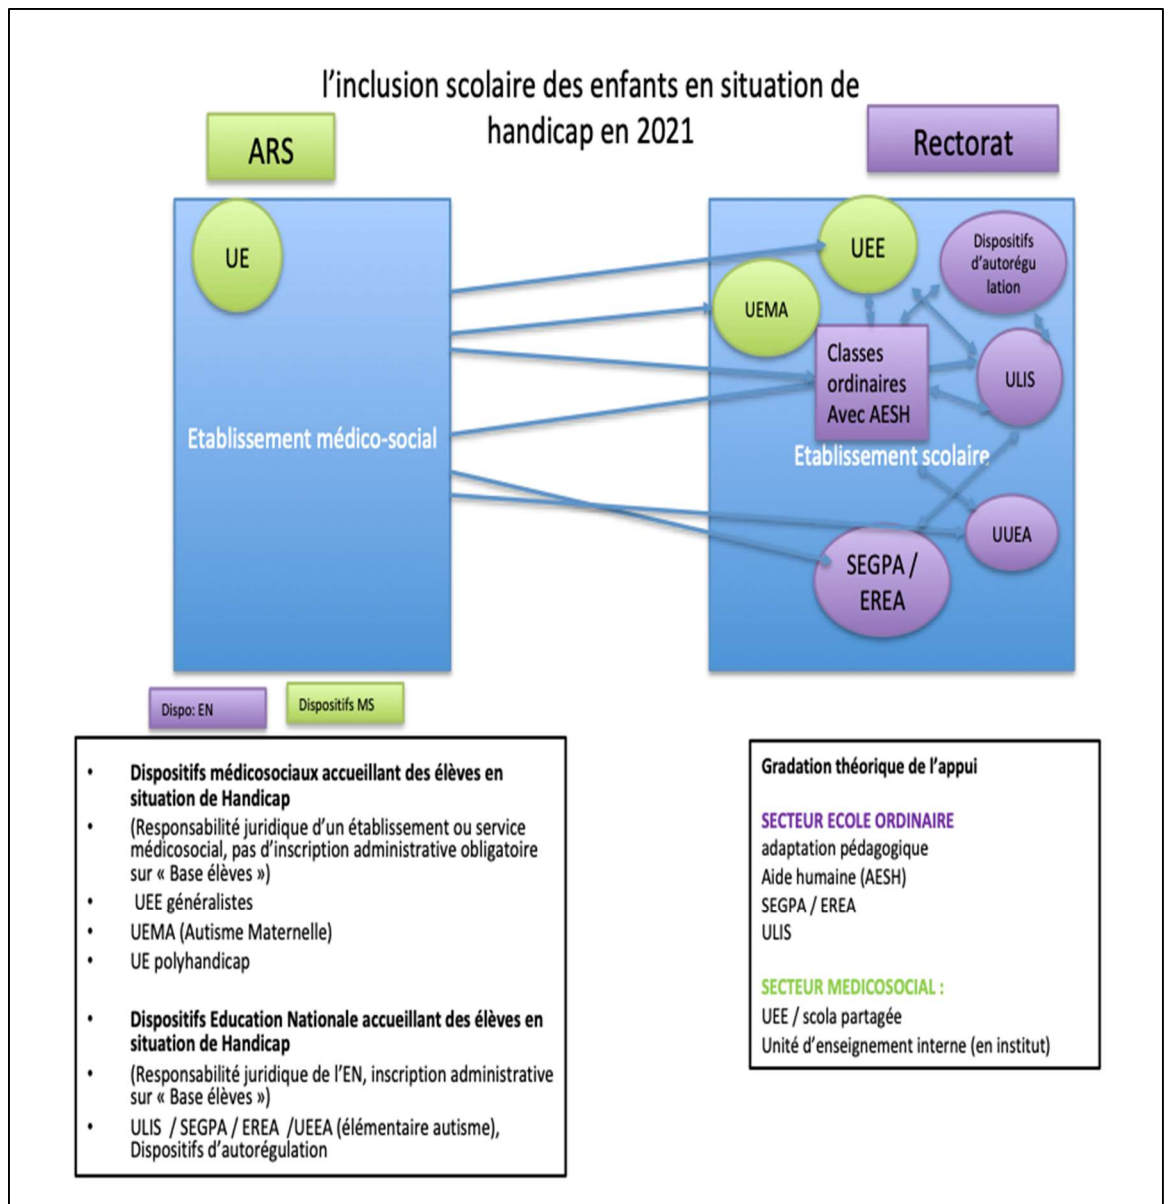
l'inclusion scolaire des enfants en situation de handicap en 2021

ARS

Rectorat

UE

Etablissement médico-social

UEE

Dispositifs d'autorégulation

UEMA

Classes ordinaires Avec AESH

ULIS

Etablissement scolaire

UUEA

SEGPA / EREA

Dispo: EN

Dispositifs MS

• Dispositifs médicosociaux accueillant des élèves en situation de Handicap
• (Responsabilité juridique d'un établissement ou service médicosocial, pas d'inscription administrative obligatoire sur « Base élèves »)
• UEE généralistes
• UEMA (Autisme Maternelle)
• UE polyhandicap

• Dispositifs Education Nationale accueillant des élèves en situation de Handicap
• (Responsabilité juridique de l'EN, inscription administrative sur « Base élèves »)
• ULIS / SEGPA / EREA /UEEA (élémentaire autisme), Dispositifs d'autorégulation

Gradation théorique de l'appui

SECTEUR ECOLE ORDINAIRE
adaptation pédagogique
Aide humaine (AESH)
SEGPA / EREA
ULIS

SECTEUR MEDICOSOCIAL :
UEE / scola partagée
Unité d'enseignement interne (en institut)